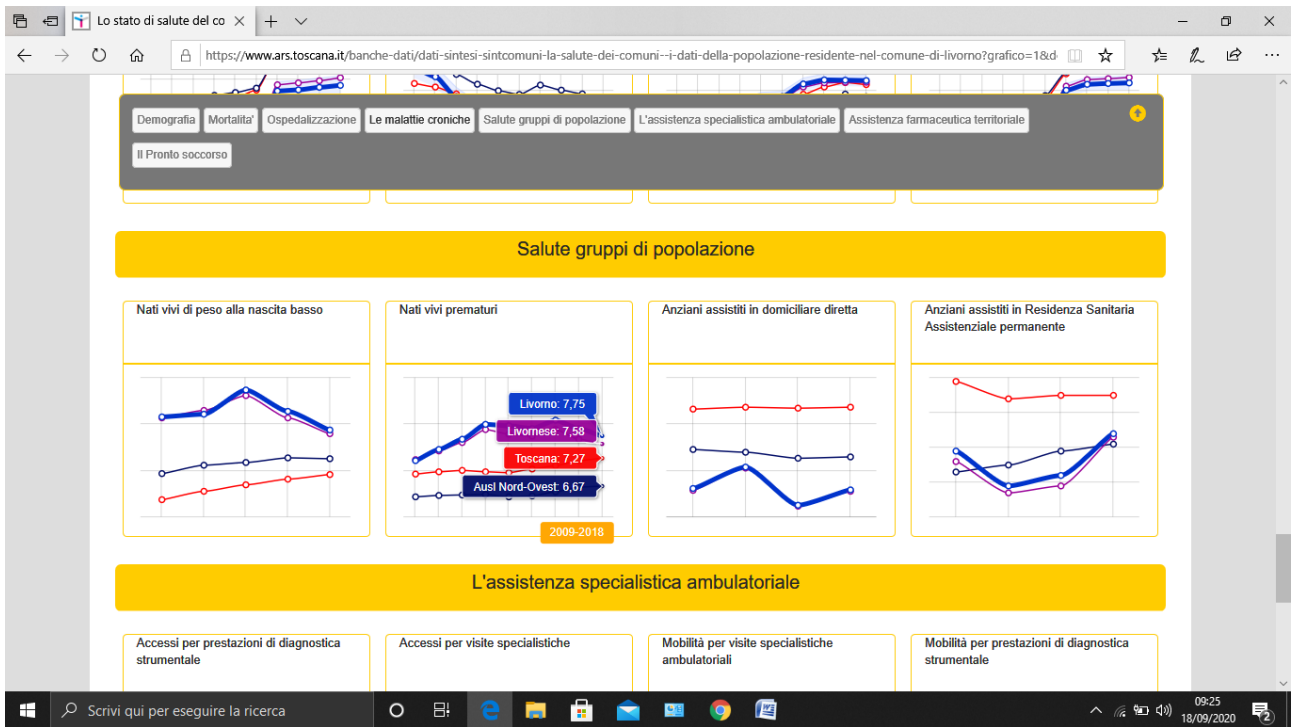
Lo stato di salute del co ×

https://www.ars.toscana.it/banche-dati/dati-sintesi-sintcomuni-la-salute-dei-comuni--i-dati-della-popolazione-residente-nel-comune-di-livorno?grafico=1&d

Demografia Mortalita' Ospedalizzazione Le malattie croniche Salute gruppi di popolazione L'assistenza specialistica ambulatoriale Assistenza farmaceutica territoriale Il Pronto soccorso

Salute gruppi di popolazione

Nati vivi di peso alla nascita basso

Nati vivi prematuri

Livorno: 7,75
Livornese: 7,58
Toscana: 7,27
Ausl Nord-Ovest: 6,67

2009-2018

Anziani assistiti in domiciliare diretta

Anziani assistiti in Residenza Sanitaria Assistenziale permanente

L'assistenza specialistica ambulatoriale

Accessi per prestazioni di diagnostica strumentale

Accessi per visite specialistiche

Mobilità per visite specialistiche ambulatoriali

Mobilità per prestazioni di diagnostica strumentale

Scrivi qui per eseguire la ricerca

09:25
18/09/2020